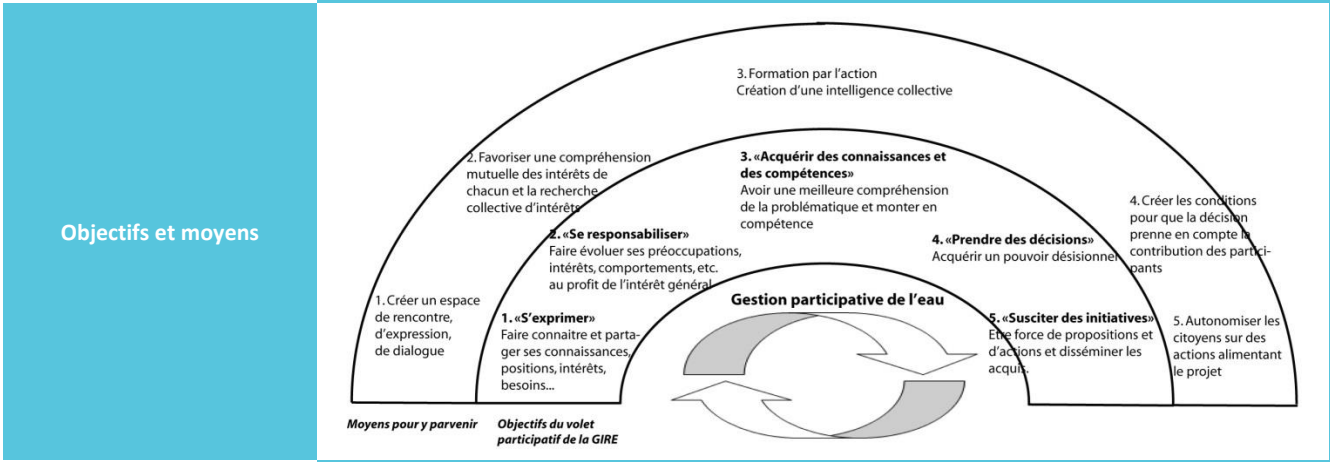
Objectifs et moyens

3. Formation par l'action
Création d'une intelligence collective

2. Favoriser une compréhension mutuelle des intérêts de chacun et la recherche collective d'intérêts

3. «Acquérir des connaissances et des compétences»
Avoir une meilleure compréhension de la problématique et monter en compétence

4. Créer les conditions pour que la décision prenne en compte la contribution des participants

2. «Se responsabiliser»
Faire évoluer ses préoccupations, intérêts, comportements, etc. au profit de l'intérêt général

4. «Prendre des décisions»
Acquérir un pouvoir désisionnel

1. Créer un espace de rencontre, d'expression, de dialogue

Gestion participative de l'eau

1. «S'exprimer»
Faire connaitre et partager ses connaissances, positions, intérêts, besoins...

5. «Susciter des initiatives»
Etre force de propositions et d'actions et disséminer les acquis.

5. Autonomiser les citoyens sur des actions alimentant le projet

Moyens pour y parvenir

Objectifs du volet participatif de la GIRE